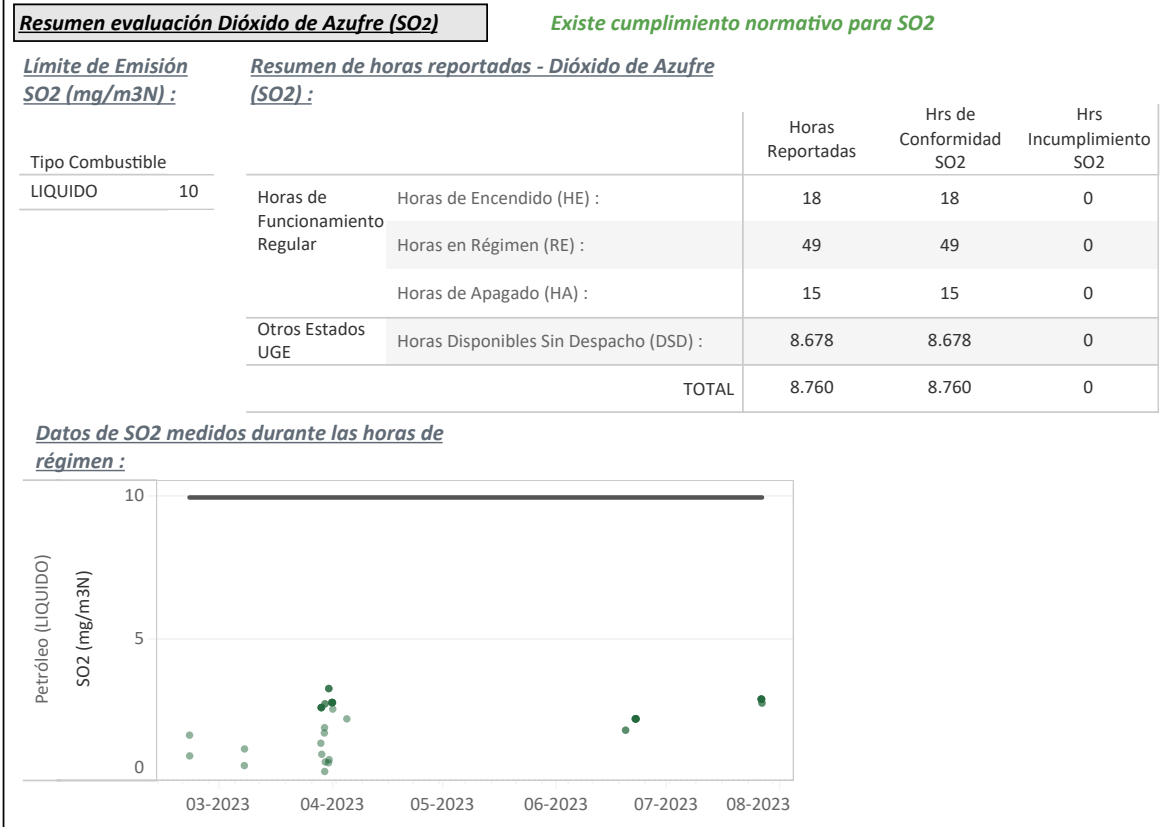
Resumen evaluación Dióxido de Azufre (SO2)

Existe cumplimiento normativo para SO2

Límite de Emisión SO2 (mg/m3N) :

| Tipo Combustible | |
|---|---|
| LIQUIDO | 10 |

Resumen de horas reportadas - Dióxido de Azufre (SO2) :

| | | Horas Reportadas | Hrs de Conformidad SO2 | Hrs Incumplimiento SO2 |
|---|---|---|---|---|
| Horas de Funcionamiento Regular | Horas de Encendido (HE) : | 18 | 18 | 0 |
| | Horas en Régimen (RE) : | 49 | 49 | 0 |
| | Horas de Apagado (HA) : | 15 | 15 | 0 |
| Otros Estados UGE | Horas Disponibles Sin Despacho (DSD) : | 8.678 | 8.678 | 0 |
| | TOTAL | 8.760 | 8.760 | 0 |

Datos de SO2 medidos durante las horas de régimen :

Petróleo (LIQUIDO)
SO2 (mg/m3N)
10
5
0
03-2023 04-2023 05-2023 06-2023 07-2023 08-2023